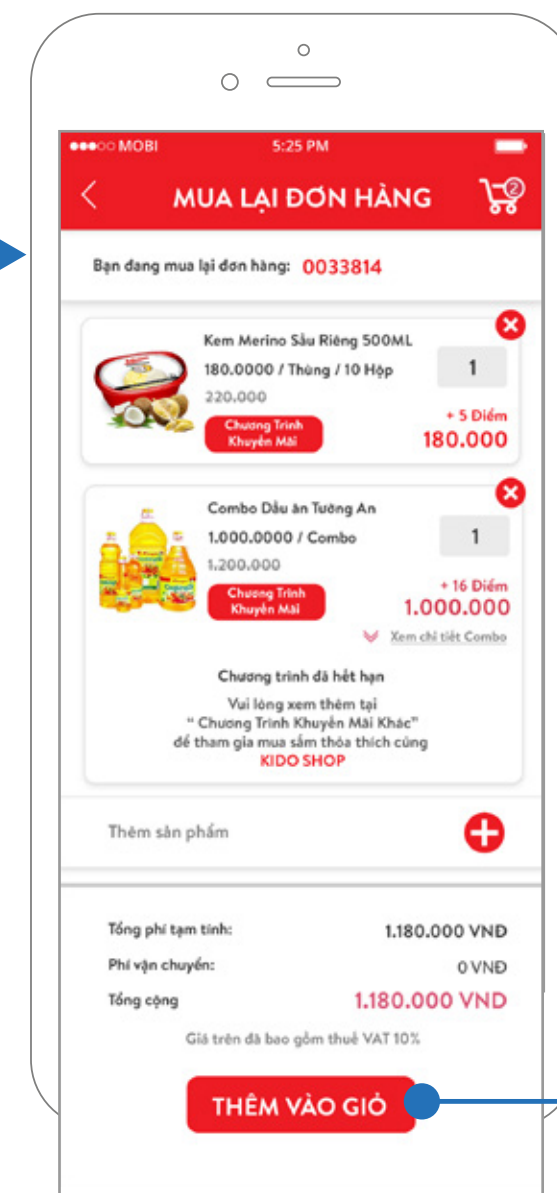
●●●○○ MOBI 5:25 PM

MUA LẠI ĐƠN HÀNG 2

Bạn đang mua lại đơn hàng: 0033814

Kem Merino Sầu Riêng 500ML
180.0000 / Thùng / 10 Hộp
220.000
Chương Trình Khuyến Mãi
1
+ 5 Điểm
180.000

Combo Dầu ăn Tường An
1.000.0000 / Combo
1.200.000
Chương Trình Khuyến Mãi
1
+ 16 Điểm
1.000.000
Xem chi tiết Combo

Chương trình đã hết hạn
Vui lòng xem thêm tại
" Chương Trình Khuyến Mãi Khác"
để tham gia mua sắm thỏa thích cùng
KIDO SHOP

Thêm sản phẩm

Tổng phí tạm tính: 1.180.000 VNĐ
Phí vận chuyển: 0 VNĐ
Tổng cộng 1.180.000 VND

Giá trên đã bao gồm thuế VAT 10%

THÊM VÀO GIỎ